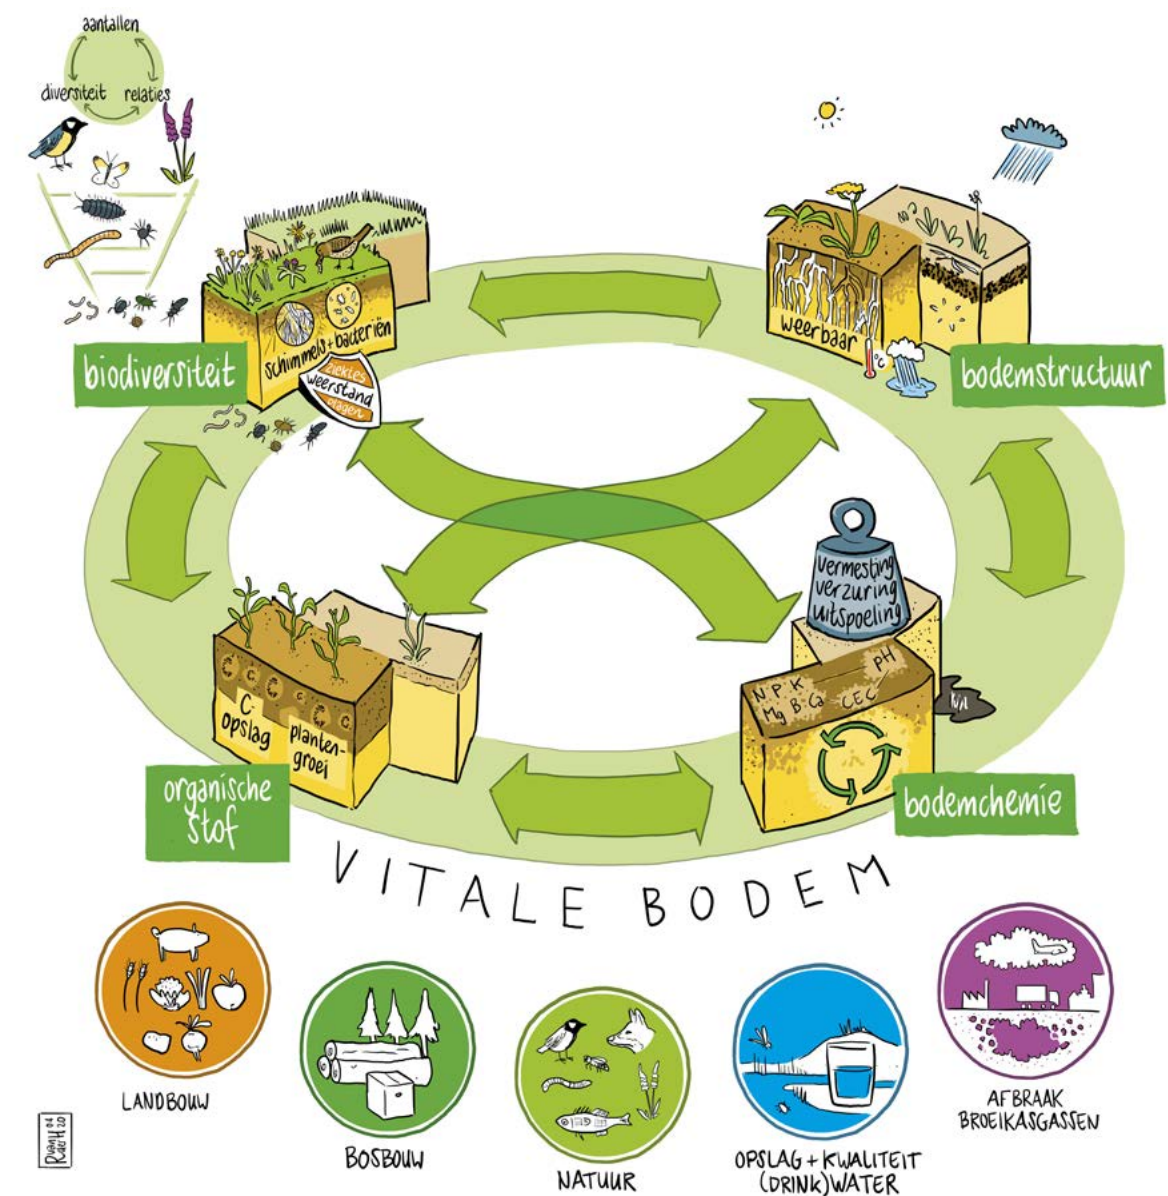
aantallen
diversiteit
relaties

biodiversiteit
schimmels + bacteriën
ziektes
weerstand
plagen

weerbaar
°C
bodemstructuur

C
opslag
planten-groei
organische stof

vermesting
verzuring
uitspoeling
N P K
Mg B Ca
CEC
pH
kalk
bodemchemie

VITALE BODEM

LANDBOUW
BOSBOUW
NATUUR
OPSLAG + KWALITEIT (DRINK)WATER
AFBRAAK BROEIKASGASSEN

Ruth Rabeling 04 20